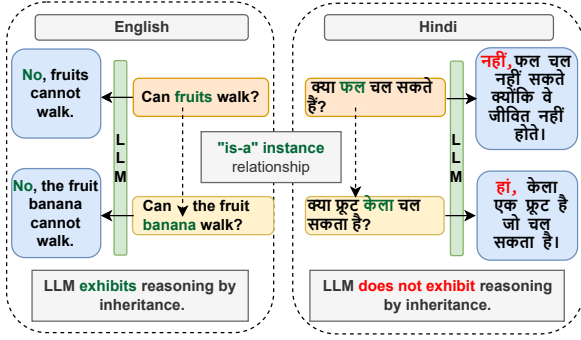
English

No, fruits cannot walk.

LLM

Can fruits walk?

"is-a" instance relationship

No, the fruit banana cannot walk.

Can the fruit banana walk?

LLM exhibits reasoning by inheritance.

Hindi

क्या फल चल सकते हैं?

LLM

नहीं, फल चल नहीं सकते क्योंकि वे जीवित नहीं होते।

क्या फ्रूट केला चल सकता है?

हां, केला एक फ्रूट है जो चल सकता है।

LLM does not exhibit reasoning by inheritance.